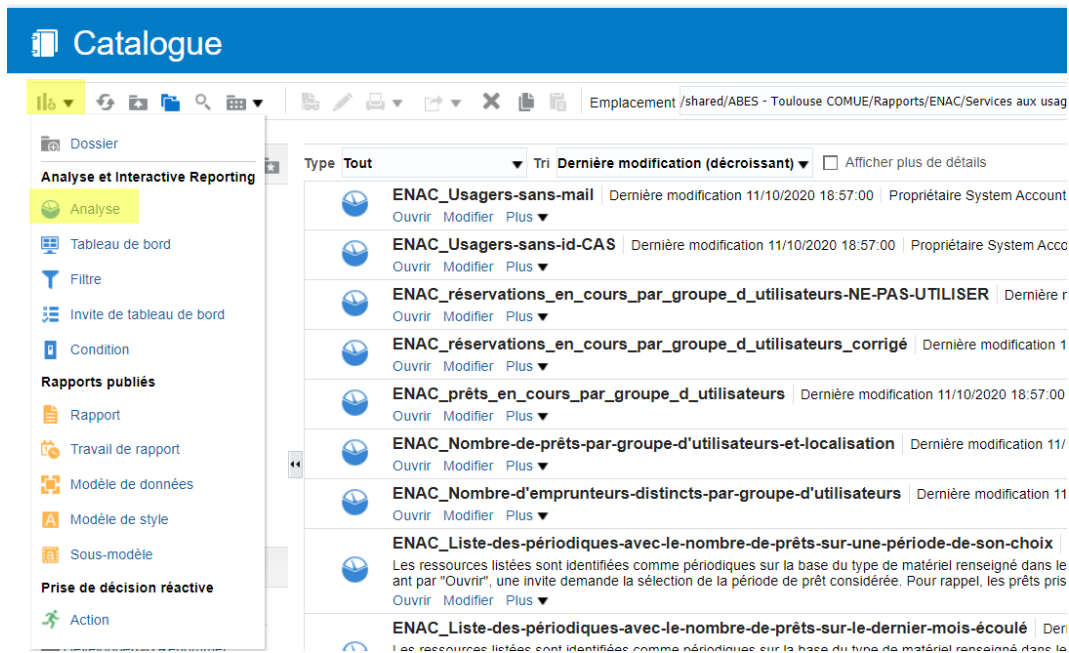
Catalogue

Emplacement /shared/ABES - Toulouse COMUE/Rapports/ENAC/Services aux usag

Dossier
Analyse et Interactive Reporting
Analyse
Tableau de bord
Filtre
Invite de tableau de bord
Condition
Rapports publiés
Rapport
Travail de rapport
Modèle de données
Modèle de style
Sous-modèle
Prise de décision réactive
Action

Type Tout Tri Dernière modification (décroissant) Afficher plus de détails

ENAC_Usagers-sans-mail | Dernière modification 11/10/2020 18:57:00 | Propriétaire System Account
Ouvrir Modifier Plus

ENAC_Usagers-sans-id-CAS | Dernière modification 11/10/2020 18:57:00 | Propriétaire System Acco
Ouvrir Modifier Plus

ENAC_réservations_en_cours_par_groupe_d_utilisateurs-NE-PAS-UTILISER | Dernière m
Ouvrir Modifier Plus

ENAC_réservations_en_cours_par_groupe_d_utilisateurs_corrigé | Dernière modification 1
Ouvrir Modifier Plus

ENAC_prêts_en_cours_par_groupe_d_utilisateurs | Dernière modification 11/10/2020 18:57:00
Ouvrir Modifier Plus

ENAC_Nombre-de-prêts-par-groupe-d'utilisateurs-et-localisation | Dernière modification 11/
Ouvrir Modifier Plus

ENAC_Nombre-d'emprunteurs-distincts-par-groupe-d'utilisateurs | Dernière modification 11
Ouvrir Modifier Plus

ENAC_Liste-des-périodiques-avec-le-nombre-de-prêts-sur-une-période-de-son-choix |
Les ressources listées sont identifiées comme périodiques sur la base du type de matériel renseigné dans le ant par "Ouvrir", une invite demande la sélection de la période de prêt considérée. Pour rappel, les prêts pris
Ouvrir Modifier Plus

ENAC_Liste-des-périodiques-avec-le-nombre-de-prêts-sur-le-dernier-mois-écoulé | Der
Les ressources listées sont identifiées comme périodiques sur la base du type de matériel renseigné dans le